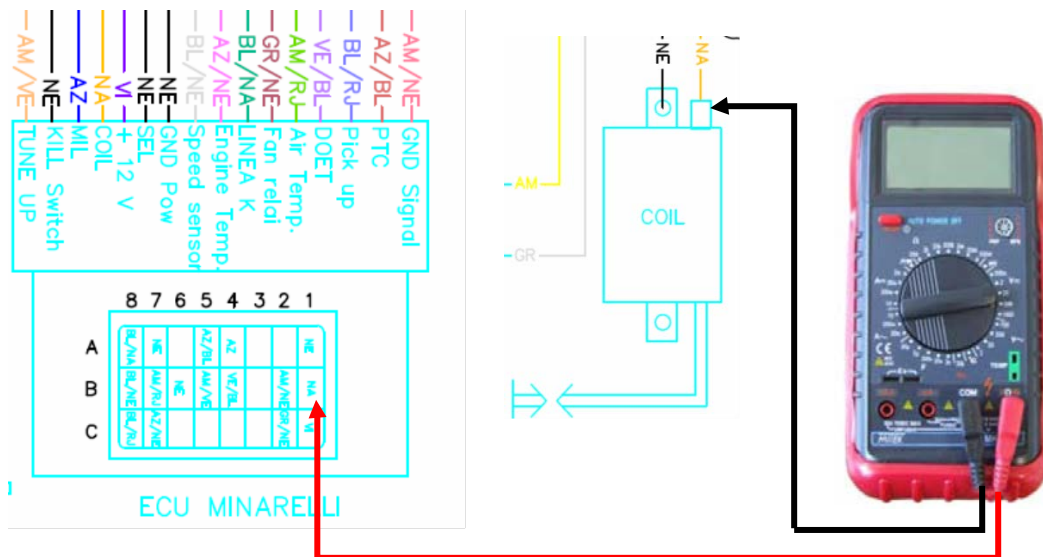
AM/VE TUNE UP
NE KILL Switch
AZ MIL
NA COIL
VI + 12 V
NE SEL
NE GND Pow
BL/NE Speed sensor
AZ/NE Engine Temp.
BL/NA LINEA K
GR/NE Fan relai
AM/RJ Air Temp.
VE/BL DOET
BL/RJ Pick up
AZ/BL PTC
AM/NE GND Signal

| | 8 | 7 | 6 | 5 | 4 | 3 | 2 | 1 |
|---|---|---|---|---|---|---|---|---|
| A | BL/NA | NE | | AZ/BL | AZ | | | NE |
| B | BL/NA | AM/RJ | NE | AM/VE | VE/BL | | AM/NE | NA |
| C | BL/NE | BL/RJ | AZ/NE | | | | GR/NE | VI |

ECU MINARELLI

NE
NA
AM
GR
COIL